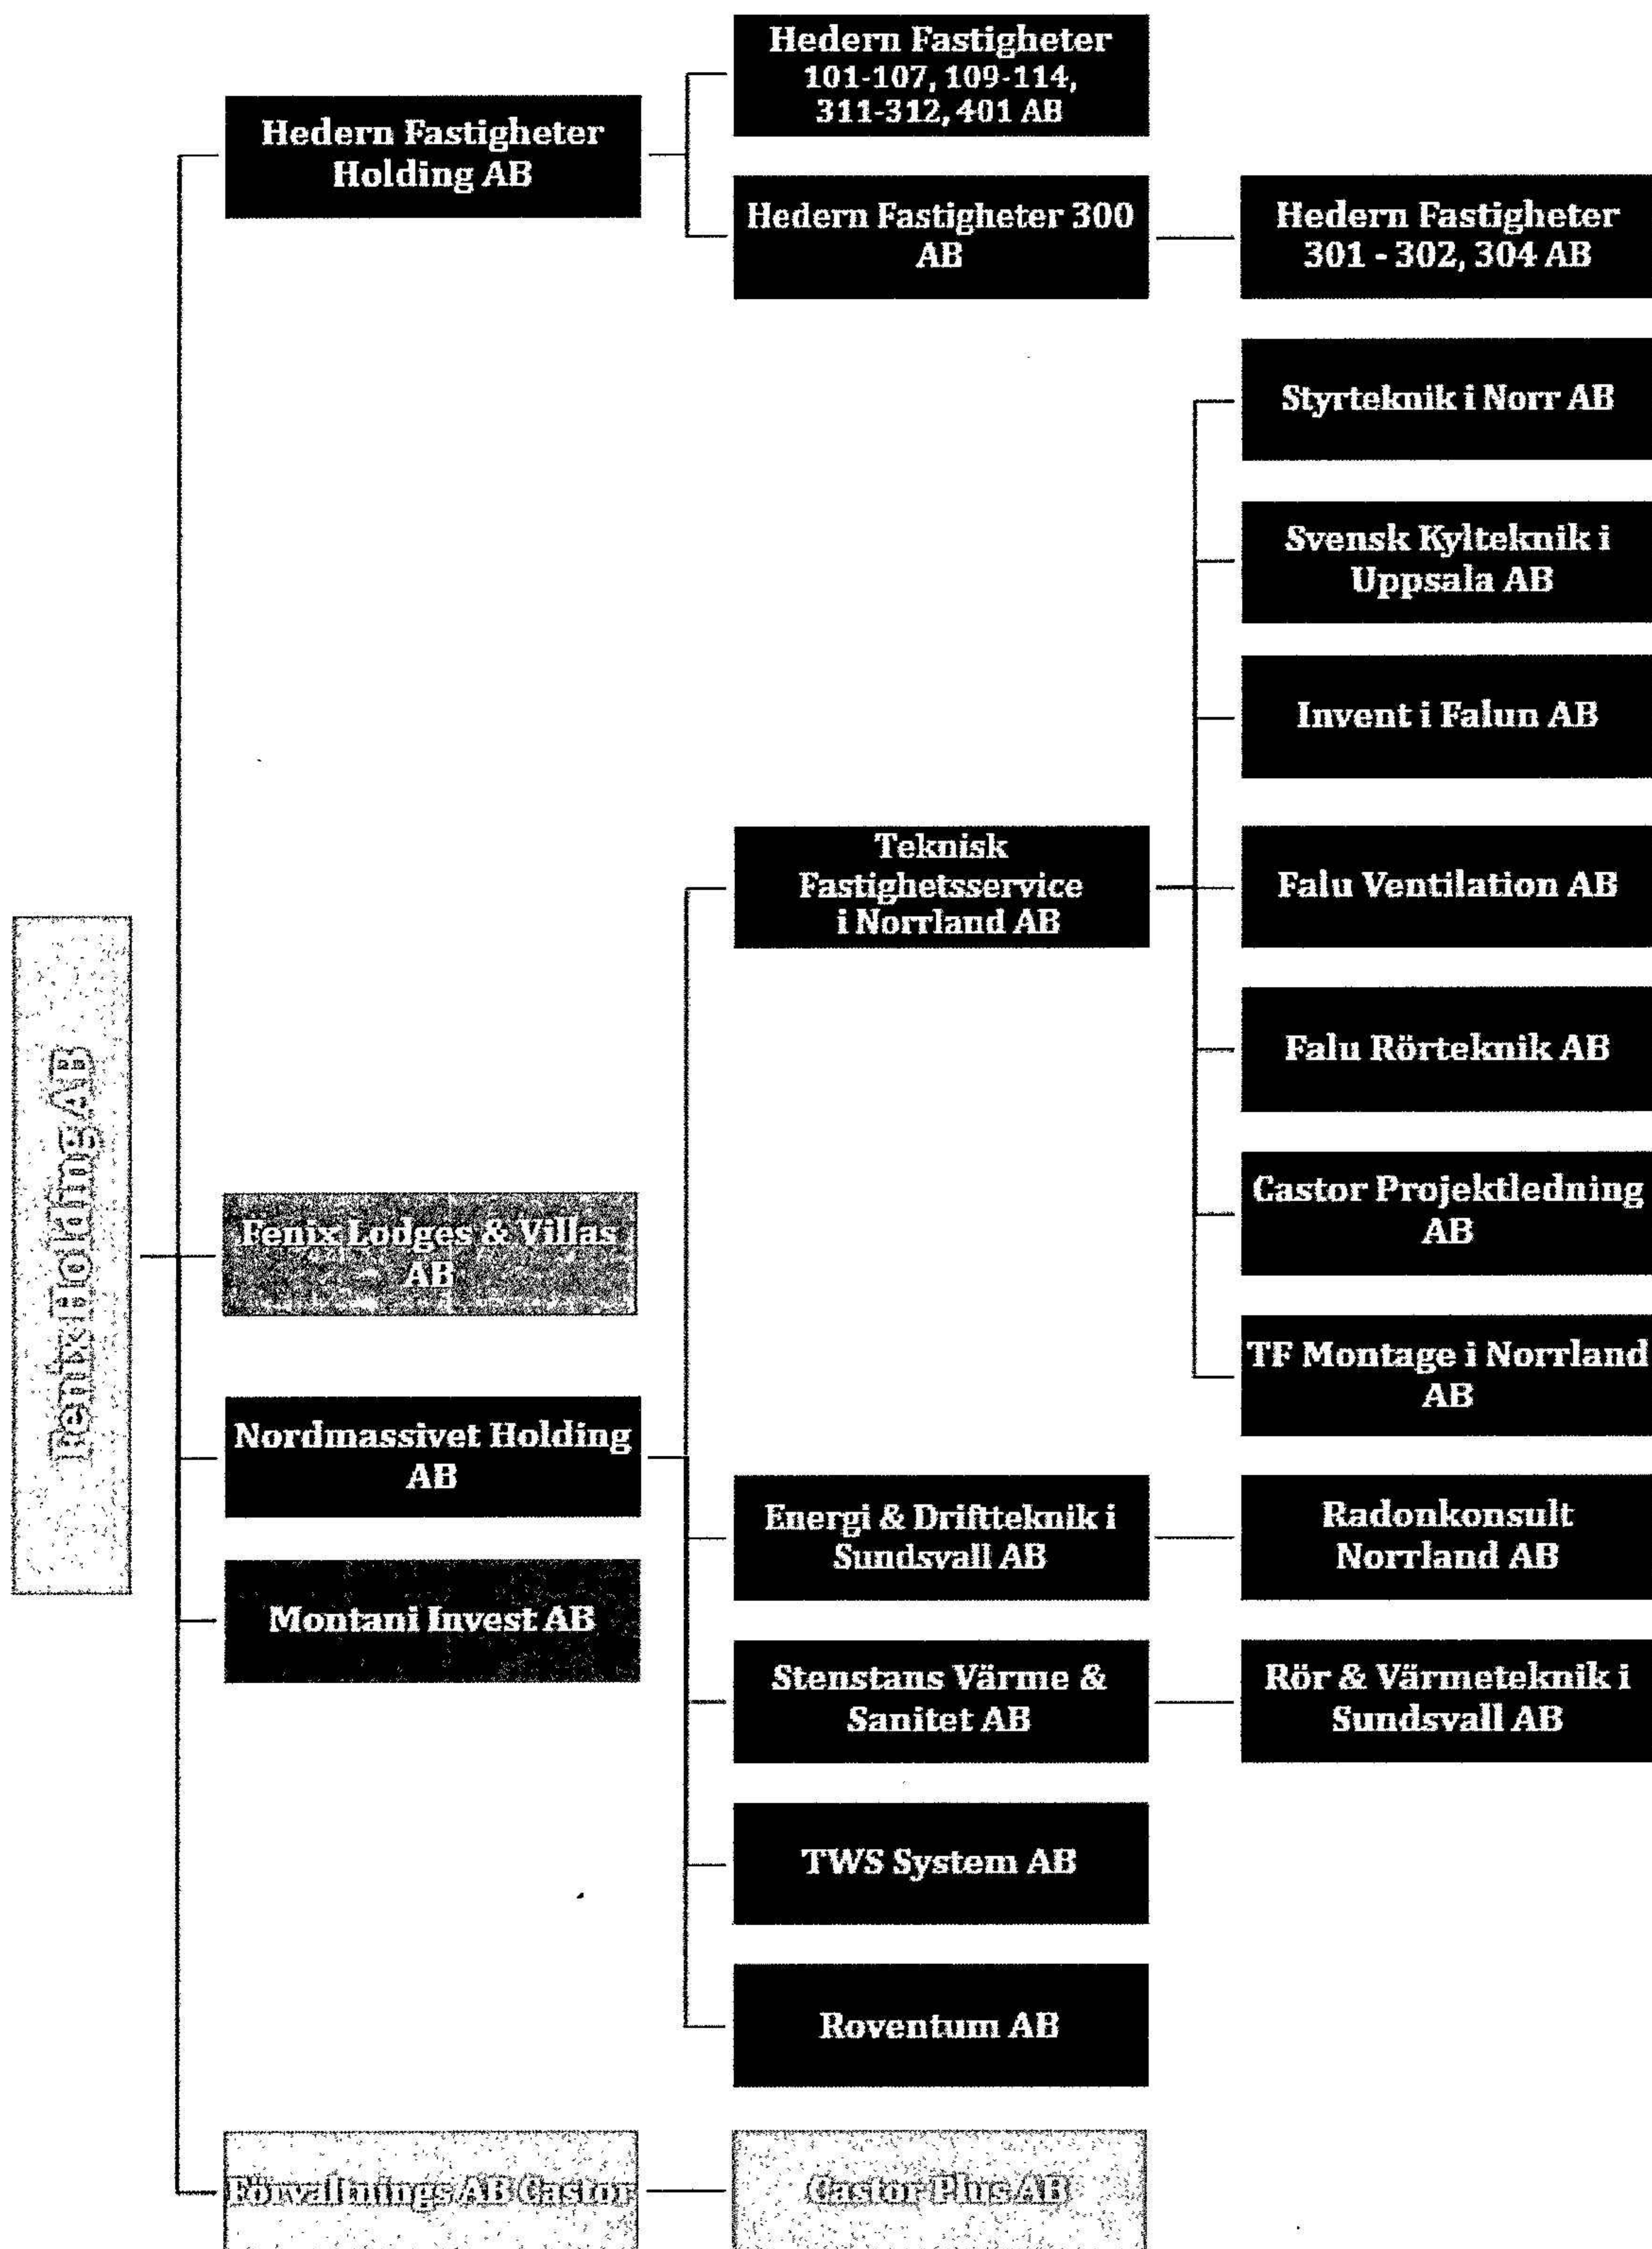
Fenix Holding AB

Hedern Fastigheter Holding AB

Hedern Fastigheter 101-107, 109-114, 311-312, 401 AB

Hedern Fastigheter 300 AB

Hedern Fastigheter 301 - 302, 304 AB

Fenix Lodges & Villas AB

Nordmassivet Holding AB

Teknisk Fastighetsservice i Norrland AB

Styrteknik i Norr AB

Svensk Kylteknik i Uppsala AB

Invent i Falun AB

Falu Ventilation AB

Falu Rörteknik AB

Castor Projektledning AB

TF Montage i Norrland AB

Energi & Driftteknik i Sundsvall AB

Radonkonsult Norrland AB

Stenstans Värme & Sanitet AB

Rör & Värmeteknik i Sundsvall AB

TWS System AB

Roventum AB

Montani Invest AB

Förvaltnings AB Castor

Castor Plus AB